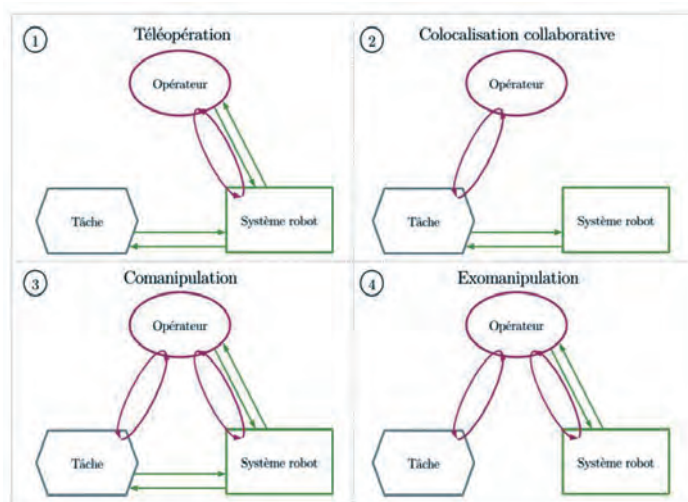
1 Téléopération

Opérateur

Tâche

Système robot

2 Colocalisation collaborative

Opérateur

Tâche

Système robot

3 Comanipulation

Opérateur

Tâche

Système robot

4 Exomanipulation

Opérateur

Tâche

Système robot